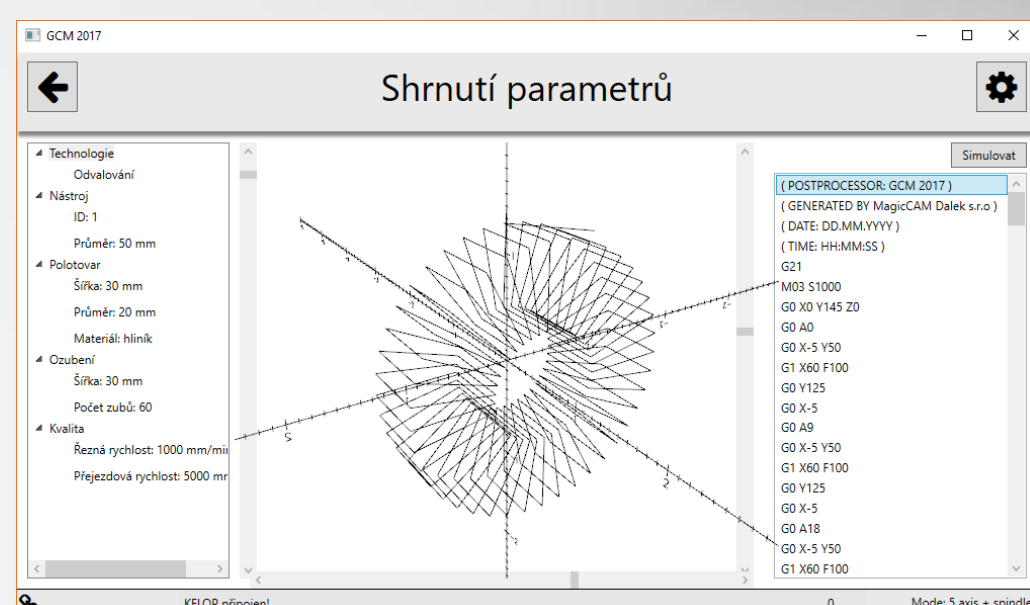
GCM 2017

Shrnutí parametrů

Technologie
Odvalování
Nástroj
ID: 1
Průměr: 50 mm
Polotovar
Šířka: 30 mm
Průměr: 20 mm
Materiál: hliník
Ozubení
Šířka: 30 mm
Počet zubů: 60
Kvalita
Řezná rychlost: 1000 mm/mi
Přejezdová rychlost: 5000 mr

Simulovat

( POSTPROCESSOR: GCM 2017 )
( GENERATED BY MagicCAM Dalek s.r.o )
( DATE: DD.MM.YYYY )
( TIME: HH:MM:SS )
G21
M03 S1000
G0 X0 Y145 Z0
G0 A0
G0 X-5 Y50
G1 X60 F100
G0 Y125
G0 X-5
G0 A9
G0 X-5 Y50
G1 X60 F100
G0 Y125
G0 X-5
G0 A18
G0 X-5 Y50
G1 X60 F100

KELOP připojen!
0
Mode: 5 axis + spindle